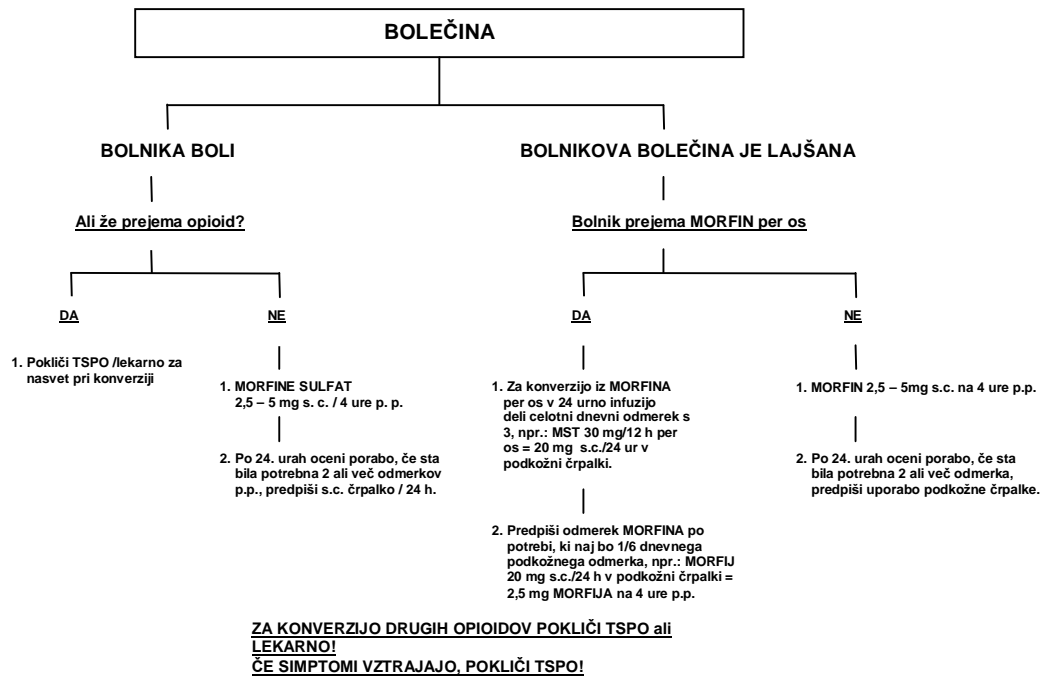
BOLEČINA

BOLNIKA BOLI

Ali že prejema opioid?

DA

1. Pokliči TSPO /lekarno za nasvet pri konverziji

NE

1. MORFINE SULFAT 2,5 – 5 mg s. c. / 4 ure p. p.

2. Po 24. urah oceni porabo, če sta bila potrebna 2 ali več odmerkov p.p., predpiši s.c. črpalko / 24 h.

BOLNIKOVA BOLEČINA JE LAJŠANA

Bolnik prejema MORFIN per os

DA

1. Za konverzijo iz MORFINA per os v 24 urno infuzijo deli celotni dnevni odmerek s 3, npr.: MST 30 mg/12 h per os = 20 mg s.c./24 ur v podkožni črpalki.

2. Predpiši odmerek MORFINA po potrebi, ki naj bo 1/6 dnevnega podkožnega odmerka, npr.: MORFIJ 20 mg s.c./24 h v podkožni črpalki = 2,5 mg MORFIJA na 4 ure p.p.

NE

1. MORFIN 2,5 – 5mg s.c. na 4 ure p.p.

2. Po 24. urah oceni porabo, če sta bila potrebna 2 ali več odmerka, predpiši uporabo podkožne črpalke.

ZA KONVERZIJO DRUGIH OPIOIDOV POKLIČI TSPO ali LEKARNO!
ČE SIMPTOMI VZTRAJAJO, POKLIČI TSPO!